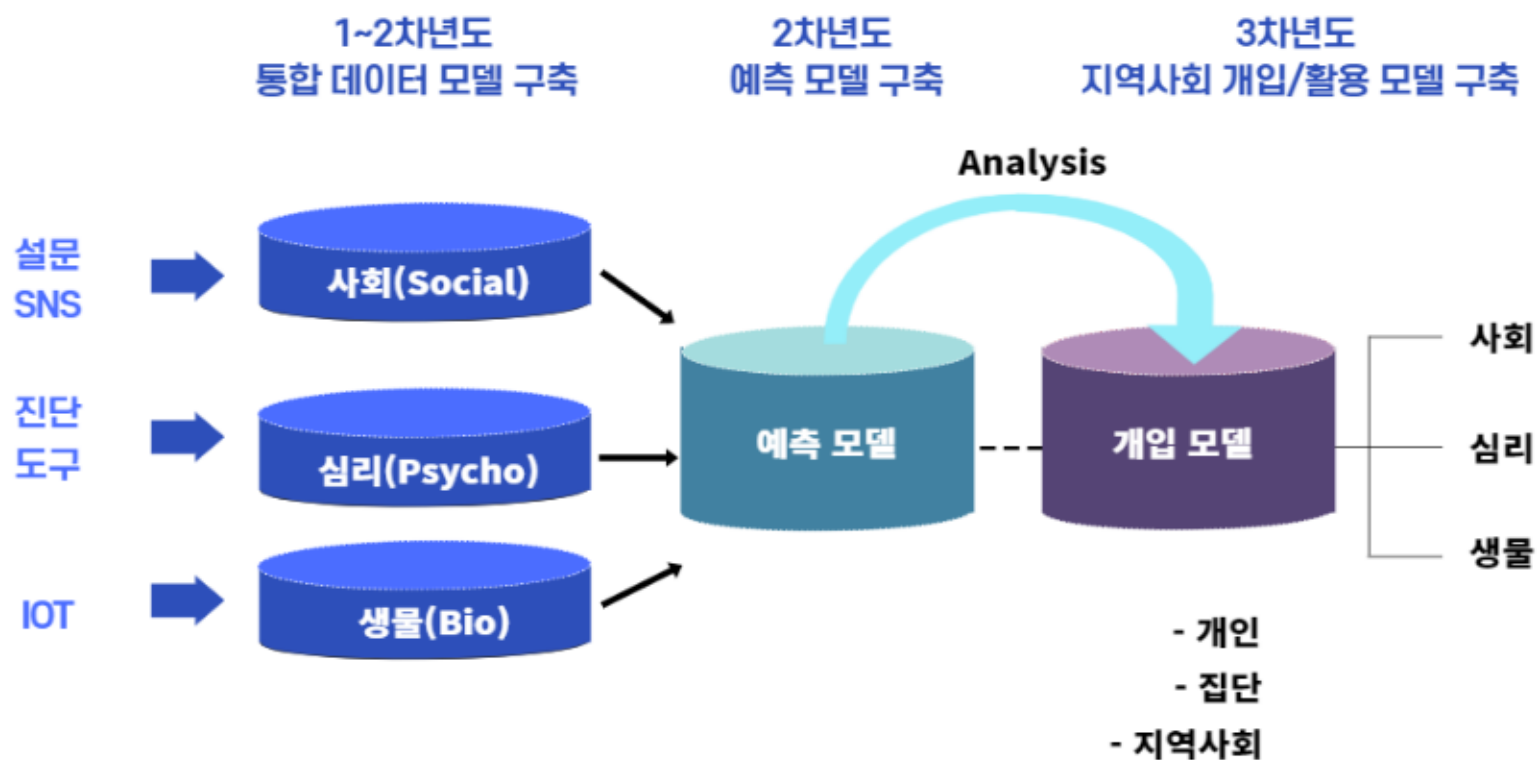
1~2차년도
통합 데이터 모델 구축

2차년도
예측 모델 구축

3차년도
지역사회 개입/활용 모델 구축

Analysis

설문
SNS

사회(Social)

진단
도구

심리(Psycho)

IOT

생물(Bio)

예측 모델

개입 모델

사회

심리

생물

- 개인
- 집단
- 지역사회